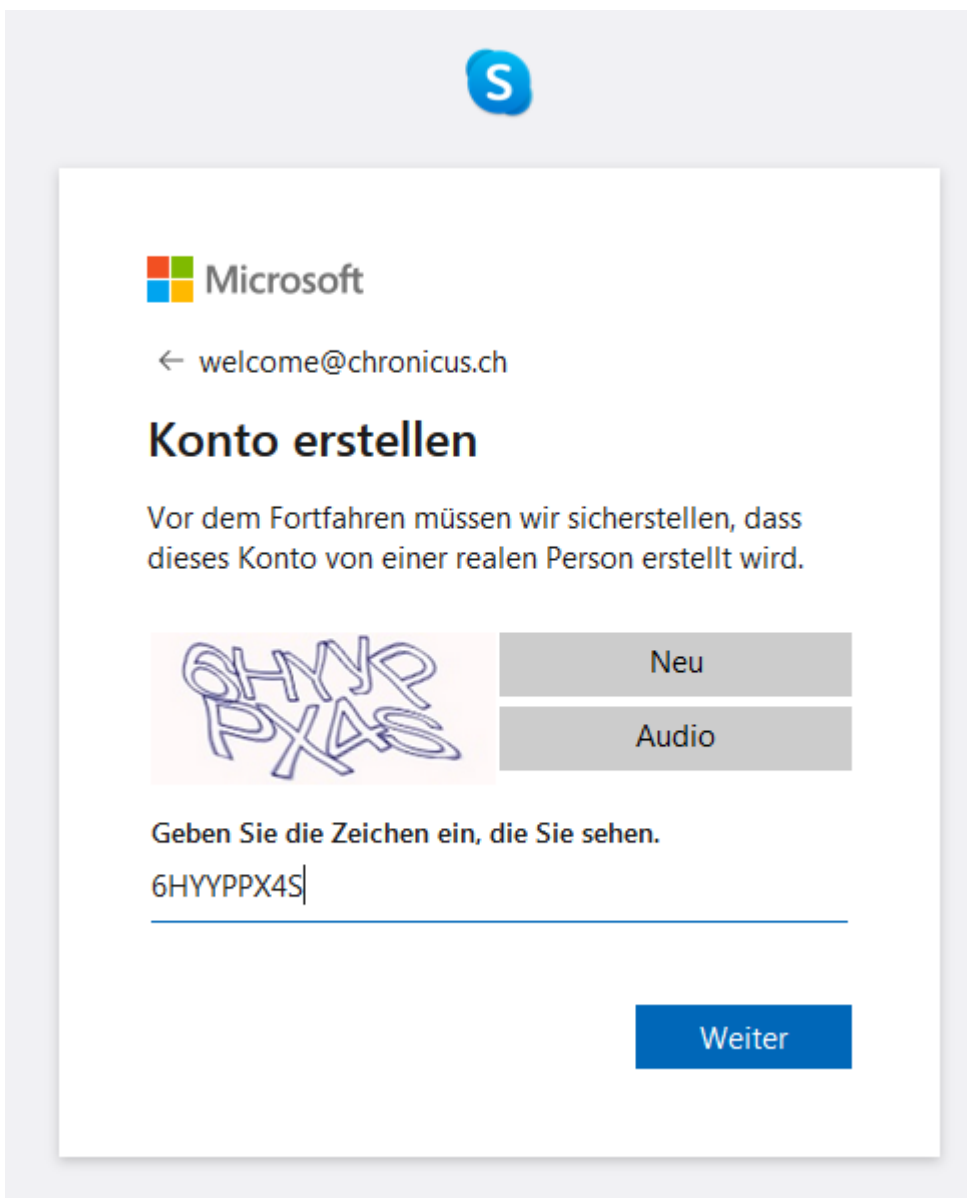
S

Microsoft

← welcome@chronicus.ch

Konto erstellen

Vor dem Fortfahren müssen wir sicherstellen, dass dieses Konto von einer realen Person erstellt wird.

6HYYP PX4S

Neu

Audio

Geben Sie die Zeichen ein, die Sie sehen.

6HYYPPX4S

Weiter